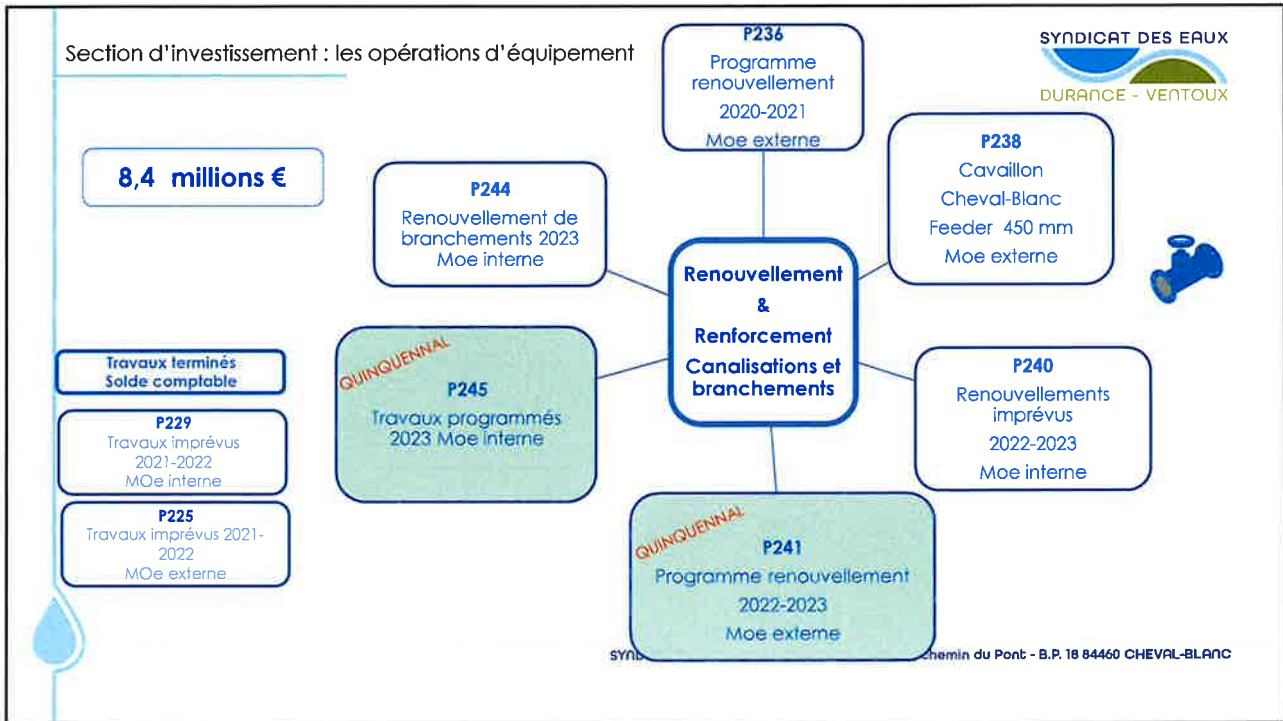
Section d'investissement : les opérations d'équipement

SYNDICAT DES EAUX
DURANCE - VENTOUX

8,4 millions €

P236
Programme renouvellement
2020-2021
Moe externe

P244
Renouvellement de branchements 2023
Moe interne

P238
Cavaillon
Cheval-Blanc
Feeder 450 mm
Moe externe

Renouvellement
&
Renforcement
Canalisations et branchements

Travaux terminés
Solde comptable

QUINQUENNAL
P245
Travaux programmés 2023 Moe interne

P240
Renouvellements imprévus
2022-2023
Moe interne

P229
Travaux imprévus
2021-2022
MOe interne

P225
Travaux imprévus 2021-2022
MOe externe

QUINQUENNAL
P241
Programme renouvellement
2022-2023
Moe externe

SYN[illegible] chemin du Pont - B.P. 18 84460 CHEVAL-BLANC